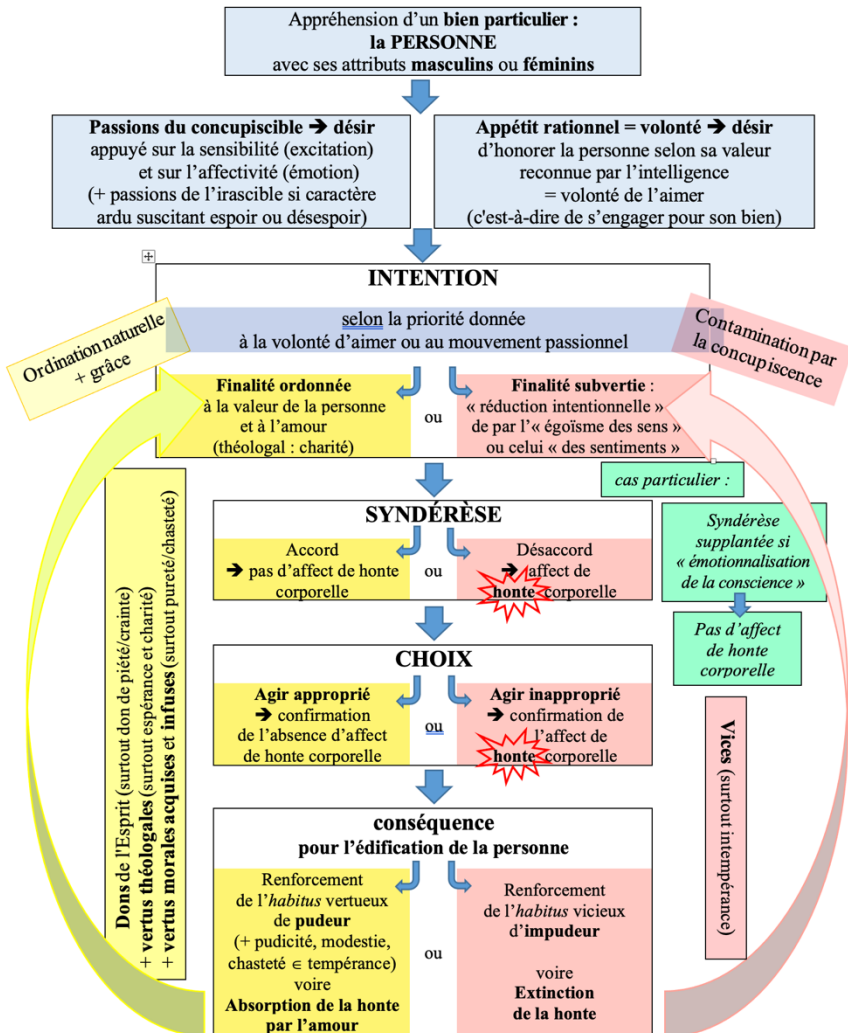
Appréhension d'un bien particulier :
la PERSONNE
avec ses attributs masculins ou féminins

Passions du concupiscible ➔ désir appuyé sur la sensibilité (excitation) et sur l'affectivité (émotion) (+ passions de l'irascible si caractère ardu suscitant espoir ou désespoir)

Appétit rationnel = volonté ➔ désir d'honorer la personne selon sa valeur reconnue par l'intelligence = volonté de l'aimer (c'est-à-dire de s'engager pour son bien)

INTENTION

selon la priorité donnée à la volonté d'aimer ou au mouvement passionnel

Ordination naturelle + grâce

Contamination par la concupiscence

Finalité ordonnée à la valeur de la personne et à l'amour (théologal : charité)

ou

Finalité subvertie : « réduction intentionnelle » de par l'« égoïsme des sens » ou celui « des sentiments »

cas particulier :

SYNDÉRÈSE

Accord ➔ pas d'affect de honte corporelle

ou

Désaccord ➔ affect de honte corporelle

Syndérèse supplantée si « émotionnalisation de la conscience »

Pas d'affect de honte corporelle

CHOIX

Agir approprié ➔ confirmation de l'absence d'affect de honte corporelle

ou

Agir inapproprié ➔ confirmation de l'affect de honte corporelle

Dons de l'Esprit (surtout don de piété/crainte) + vertus théologales (surtout espérance et charité) + vertus morales acquises et infuses (surtout pureté/chasteté)

Vices (surtout intempérance)

conséquence
pour l'édification de la personne

Renforcement de l'habitus vertueux de pudeur (+ pudicité, modestie, chasteté ∈ tempérance) voire Absorption de la honte par l'amour

ou

Renforcement de l'habitus vicieux d'impudeur

voire
Extinction de la honte